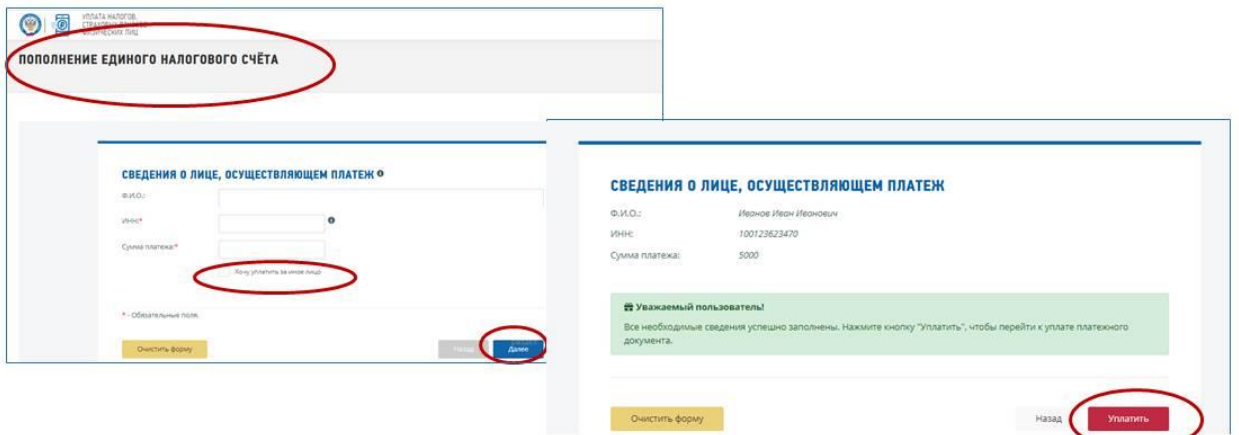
УПЛАТА НАЛОГОВ, СТРАХОВЫХ ВЗНОСОВ ФИЗИЧЕСКИХ ЛИЦ

ПОПОЛНЕНИЕ ЕДИНОГО НАЛОГОВОГО СЧЁТА

СВЕДЕНИЯ О ЛИЦЕ, ОСУЩЕСТВЛЯЮЩЕМ ПЛАТЕЖ

Ф.И.О.:

ИНН:*

Сумма платежа:*

Хочу уплатить за иное лицо

* - Обязательные поля.

Очистить форму

Назад

Далее

СВЕДЕНИЯ О ЛИЦЕ, ОСУЩЕСТВЛЯЮЩЕМ ПЛАТЕЖ

Ф.И.О.: Иванов Иван Иванович

ИНН: 100123623470

Сумма платежа: 5000

Уважаемый пользователь!

Все необходимые сведения успешно заполнены. Нажмите кнопку "Уплатить", чтобы перейти к уплате платежного документа.

Очистить форму

Назад

Уплатить